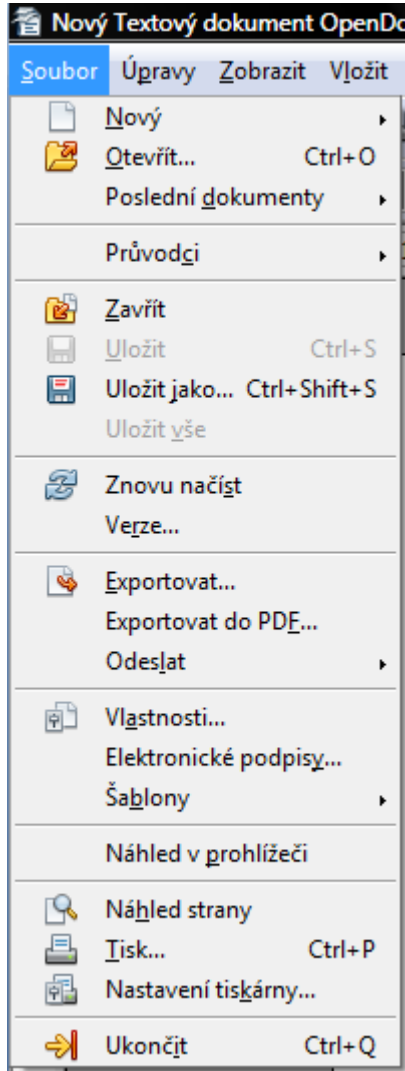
Nový Textový dokument OpenDo

Soubor Úpravy Zobrazit Vložit

Nový
Otevřít... Ctrl+O
Poslední dokumenty

Průvodci

Zavřít
Uložit Ctrl+S
Uložit jako... Ctrl+Shift+S
Uložit vše

Znovu načíst
Verze...

Exportovat...
Exportovat do PDF...
Odeslat

Vlastnosti...
Elektronické podpisy...
Šablony

Náhled v prohlížeči

Náhled strany
Tisk... Ctrl+P
Nastavení tiskárny...

Ukončit Ctrl+Q